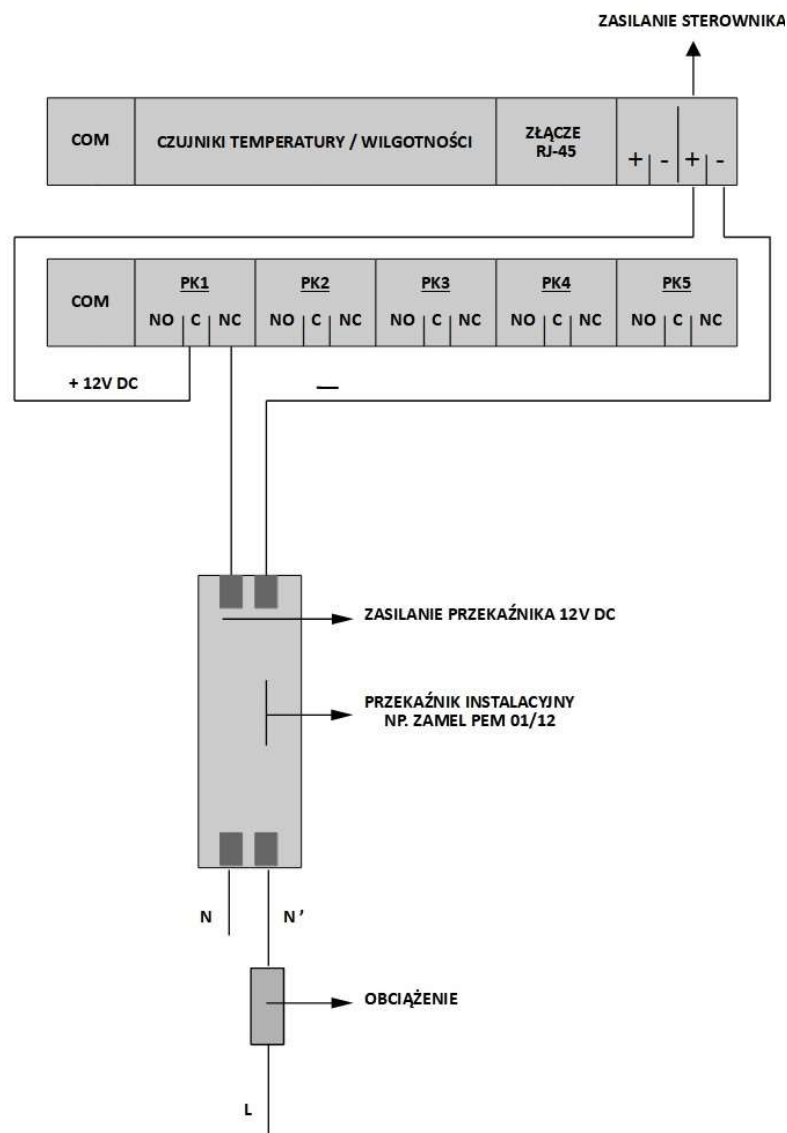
ZASILANIE STEROWNIKA

| COM | CZUJNIKI TEMPERATURY / WILGOTNOŚCI | ZŁĄCZE RJ-45 | + | - | + | - |
|---|---|---|---|---|---|---|

| COM | PK1 | PK2 | PK3 | PK4 | PK5 |
|---|---|---|---|---|---|
| | NO \| C \| NC | NO \| C \| NC | NO \| C \| NC | NO \| C \| NC | NO \| C \| NC |

+ 12V DC

—

ZASILANIE PRZEKAŹNIKA 12V DC

PRZEKAŹNIK INSTALACYJNY
NP. ZAMEL PEM 01/12

N

N'

OBCIĄŻENIE

L